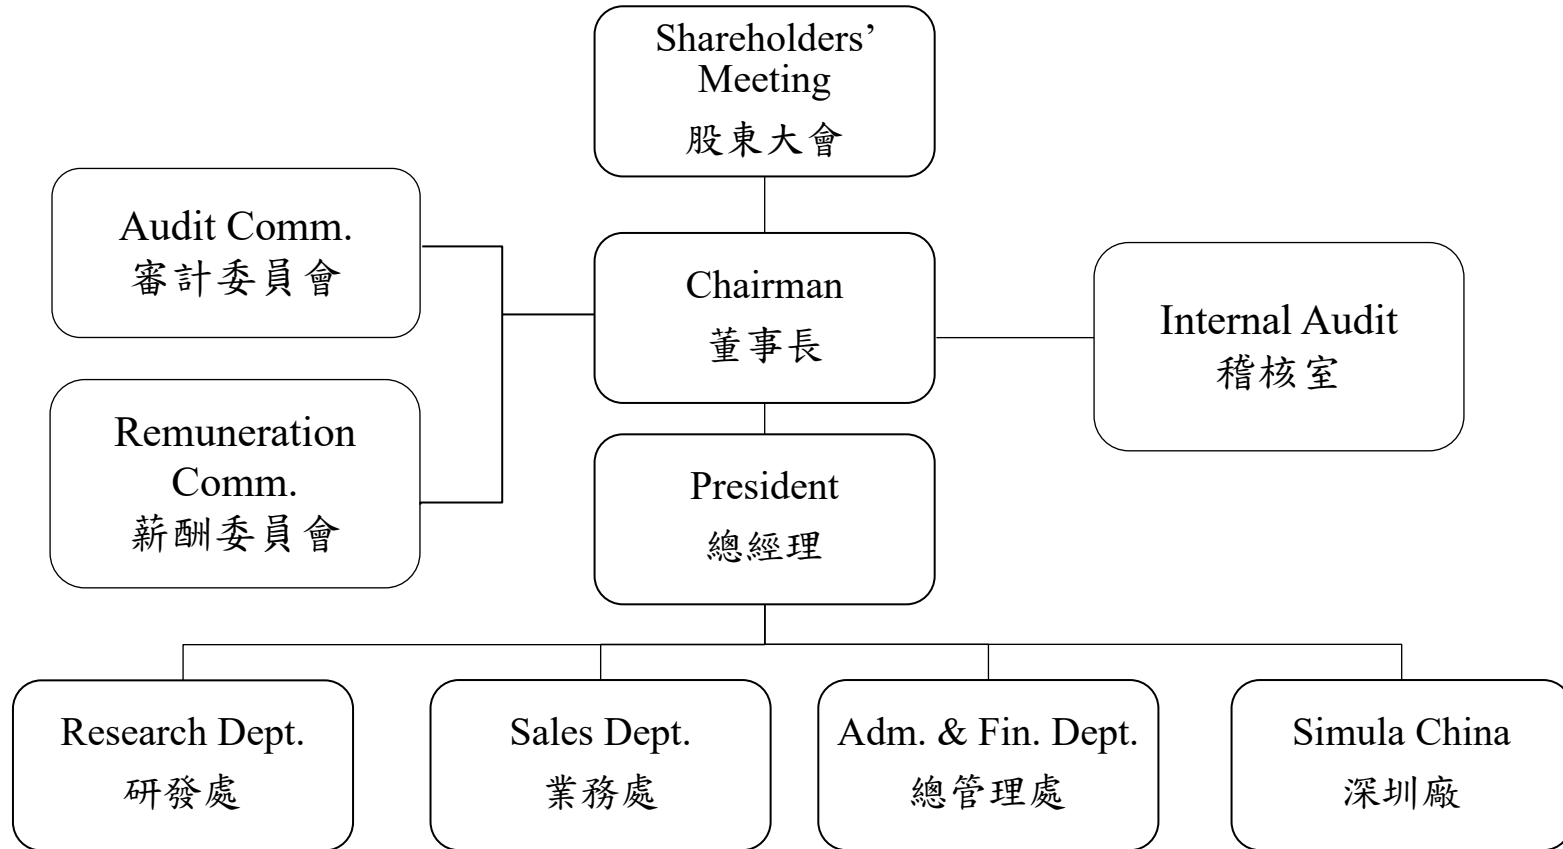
Shareholders' Meeting
股東大會

Audit Comm.
審計委員會

Chairman
董事長

Internal Audit
稽核室

Remuneration Comm.
薪酬委員會

President
總經理

Research Dept.
研發處

Sales Dept.
業務處

Adm. & Fin. Dept.
總管理處

Simula China
深圳廠